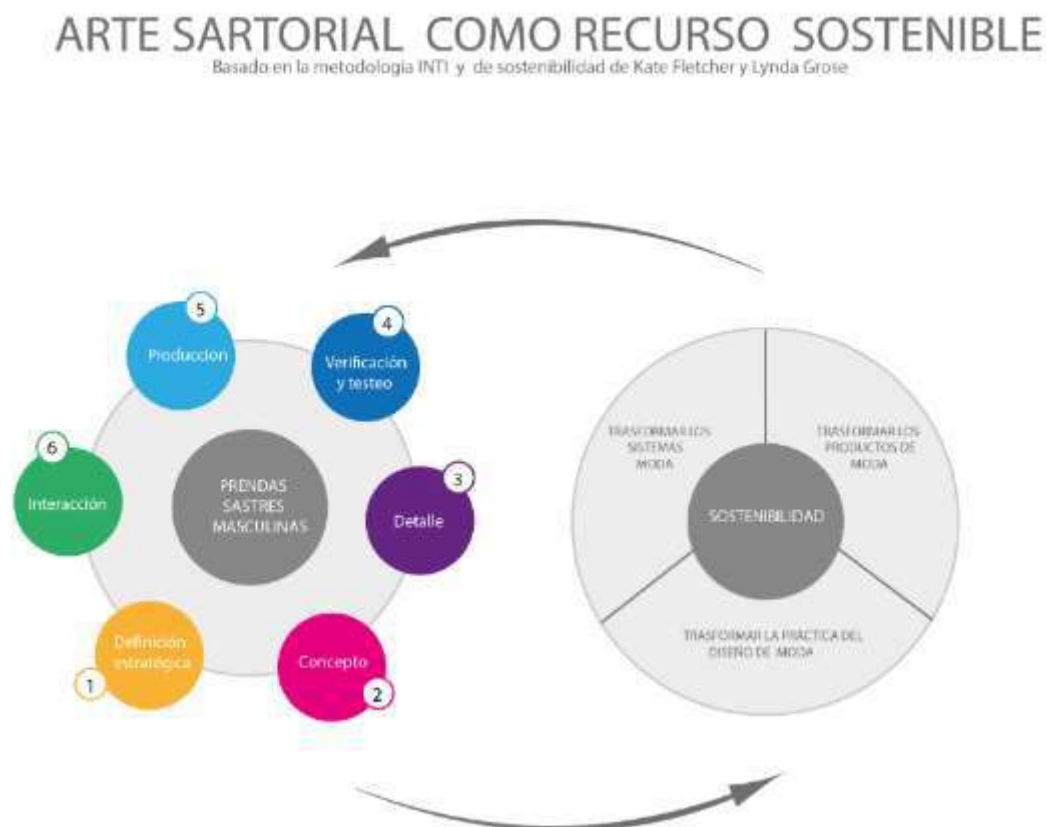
ARTE SARTORIAL COMO RECURSO SOSTENIBLE
Basado en la metodologia INTI y de sostenibilidad de Kate Fletcher y Lynda Grose

5
Produccion

4
Verificación y testeo

6
Interacción

PRENDAS SASTRES MASCULINAS

3
Detalle

Definición estratégica
1

Concepto
2

TRASFORMAR LOS SISTEMAS MODA

TRASFORMAR LOS PRODUCTOS DE MODA

SOSTENIBILIDAD

TRASFORMAR LA PRÁCTICA DEL DISEÑO DE MODA